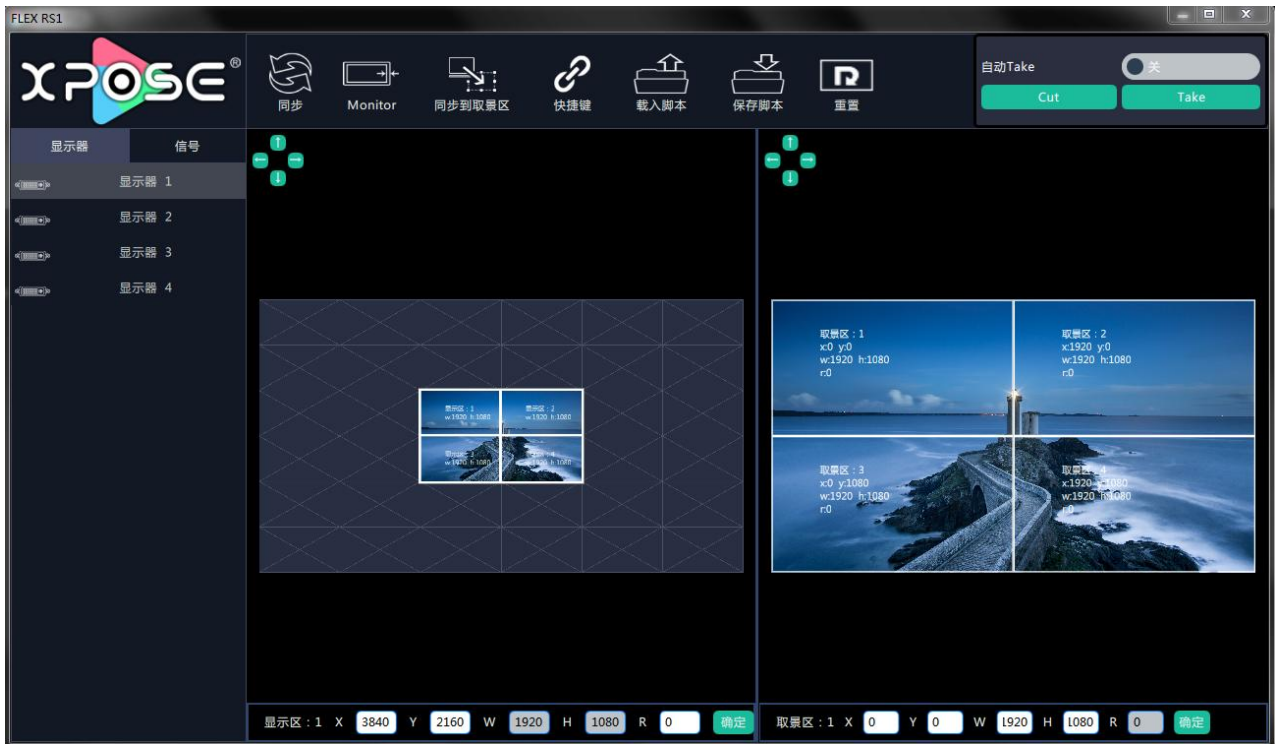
FLEX RS1

XPOSE®

同步

Monitor

同步到取景区

快捷键

载入脚本

保存脚本

重置

自动Take

关

Cut

Take

显示器

信号

显示器 1

显示器 2

显示器 3

显示器 4

显示区：1
w:1920 h:1080

显示区：2
w:1920 h:1080

显示区：3
w:1920 h:1080

显示区：4
w:1920 h:1080

取景区：1
x:0 y:0
w:1920 h:1080
r:0

取景区：2
x:1920 y:0
w:1920 h:1080
r:0

取景区：3
x:0 y:1080
w:1920 h:1080
r:0

取景区：4
x:1920 y:1080
w:1920 h:1080
r:0

显示区：1 X 3840 Y 2160 W 1920 H 1080 R 0 确定

取景区：1 X 0 Y 0 W 1920 H 1080 R 0 确定